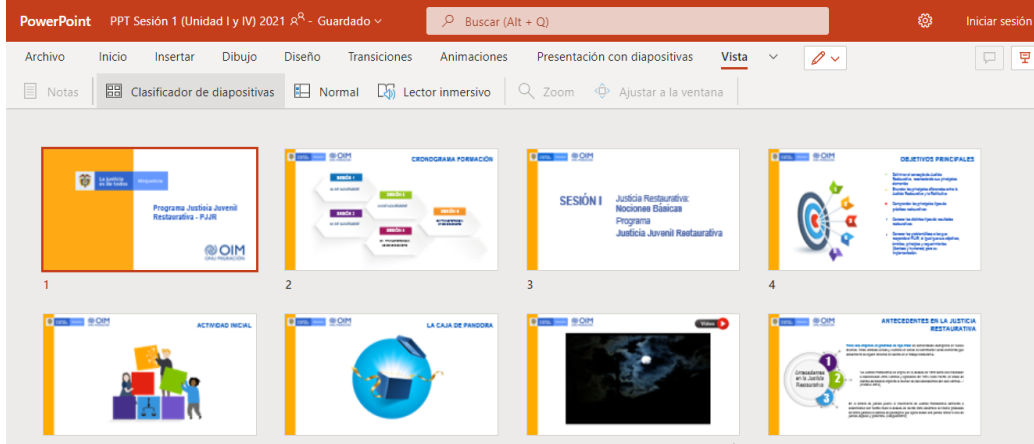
PowerPoint PPT Sesión 1 (Unidad I y IV) 2021 - Guardado

Buscar (Alt + Q)

Iniciar sesión

Archivo Inicio Insertar Dibujo Diseño Transiciones Animaciones Presentación con diapositivas Vista

Notas Clasificador de diapositivas Normal Lector inmersivo Zoom Ajustar a la ventana

La Justicia es de todos Minjusticia

Programa Justicia Juvenil Restaurativa - PJJR

OIM ONU MIGRACIÓN

1

OIM

CRONOGRAMA FORMACIÓN

SESIÓN 1

SESIÓN 2

SESIÓN 3

SESIÓN 4

SESIÓN 5

2

OIM

SESIÓN I Justicia Restaurativa: Nociones Básicas Programa Justicia Juvenil Restaurativa

3

OIM

OBJETIVOS PRINCIPALES

4

OIM

ACTIVIDAD INICIAL

OIM

LA CAJA DE PANDORA

Video

OIM

ANTECEDENTES EN LA JUSTICIA RESTAURATIVA

Antecedentes en la Justicia Restaurativa

1

2

3